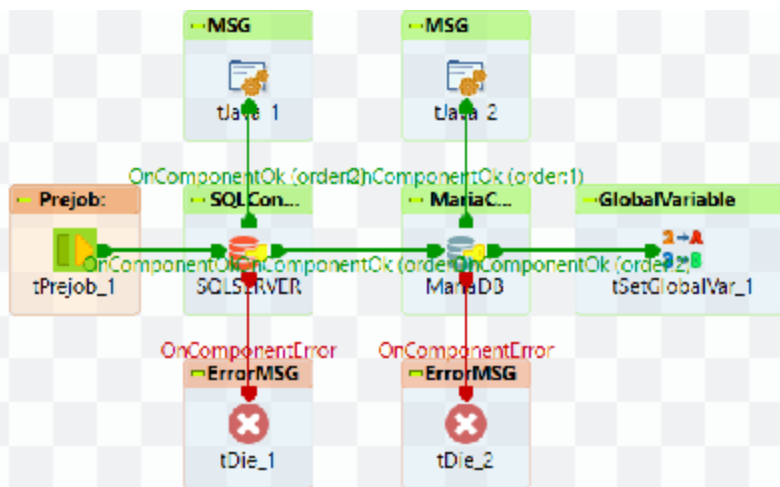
MSG

tJava_1

MSG

tJava_2

OnComponentOk (order2)OnComponentOk (order1)

Prejob:

SQLCon...

MariaC...

GlobalVariable

OnComponentOkOnComponentOk (orderOnComponentOk (order2)

tPrejob_1

SQLSERVER

MariaDB

tSetGlobalVar_1

OnComponentError

OnComponentError

ErrorMSG

ErrorMSG

tDie_1

tDie_2